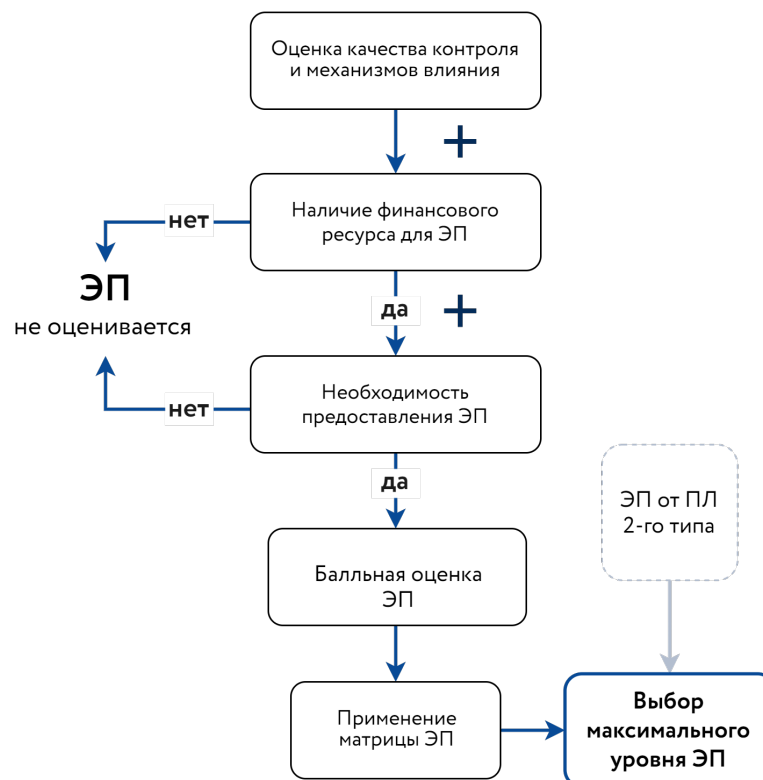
Оценка качества контроля и механизмов влияния

+

Наличие финансового ресурса для ЭП

нет

ЭП
не оценивается

да

+

Необходимость предоставления ЭП

нет

да

Балльная оценка ЭП

ЭП от ПЛ 2-го типа

Применение матрицы ЭП

Выбор максимального уровня ЭП